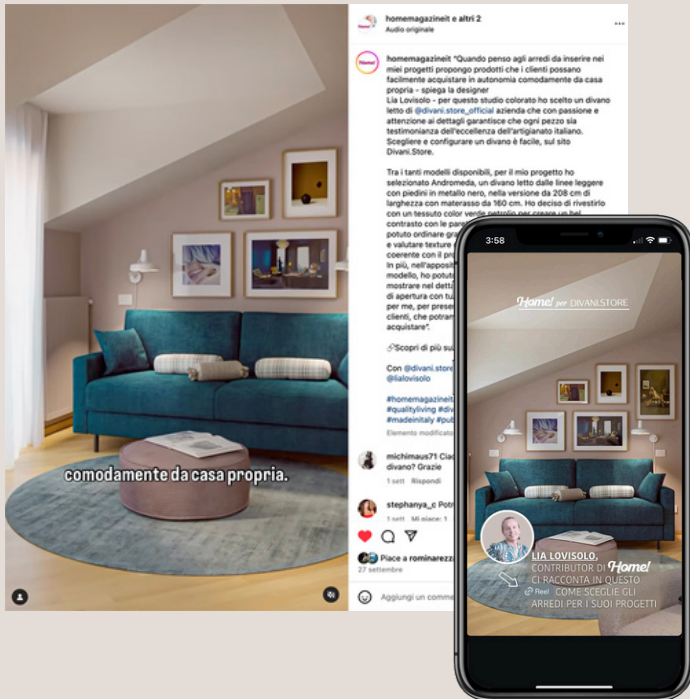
comodamente da casa propria.

homemagazineit e altri 2
Audio originale

homemagazineit "Quando penso agli arredi da inserire nei miei progetti propongo prodotti che i clienti possano facilmente acquistare in autonomia comodamente da casa propria - spiega la designer
Lia Lovisolo - per questo studio colorato ho scelto un divano letto di @divani.store_official azienda che con passione e attenzione ai dettagli garantische che ogni pezzo sia testimonianza dell'eccellenza dell'artigianato italiano. Scegliere e configurare un divano è facile, sul sito Divani.Store.

Tra i tanti modelli disponibili, per il mio progetto ho selezionato Andromeda, un divano letto dalle linee leggere con piedini in metallo nero, nella versione da 208 cm di larghezza con materasso da 160 cm. Ho deciso di rivestirlo con un tessuto color verde petrolio per creare un bel contrasto con le pare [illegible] potuto ordinare gra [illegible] e valutare texture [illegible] coerente con il pr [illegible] In più, nell'apposit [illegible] modello, ho potut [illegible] mostrare nel dett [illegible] di apertura con tu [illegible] per me, per prese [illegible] clienti, che potram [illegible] acquistare".

🔗Scopri di più su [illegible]

Con @divani.store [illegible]
@lialovisolo

#homemagazineit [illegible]
#qualityliving #div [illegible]
#madeinitaly #pub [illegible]
Elemento modificat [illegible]

michimaus71 Cia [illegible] divano? Grazie
1 sett Rispondi

stephanya_c Potr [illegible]
1 sett Mi piace: 1 Rispondi

Piace a rominarezz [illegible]
27 settembre

Aggiungi un comme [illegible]

3:58

Home! per DIVANI.STORE

LIA LOVISOLO,
CONTRIBUTOR DI Home!
CI RACCONTA IN QUESTO
Reel COME SCEGLIE GLI
ARREDI PER I SUOI PROGETTI